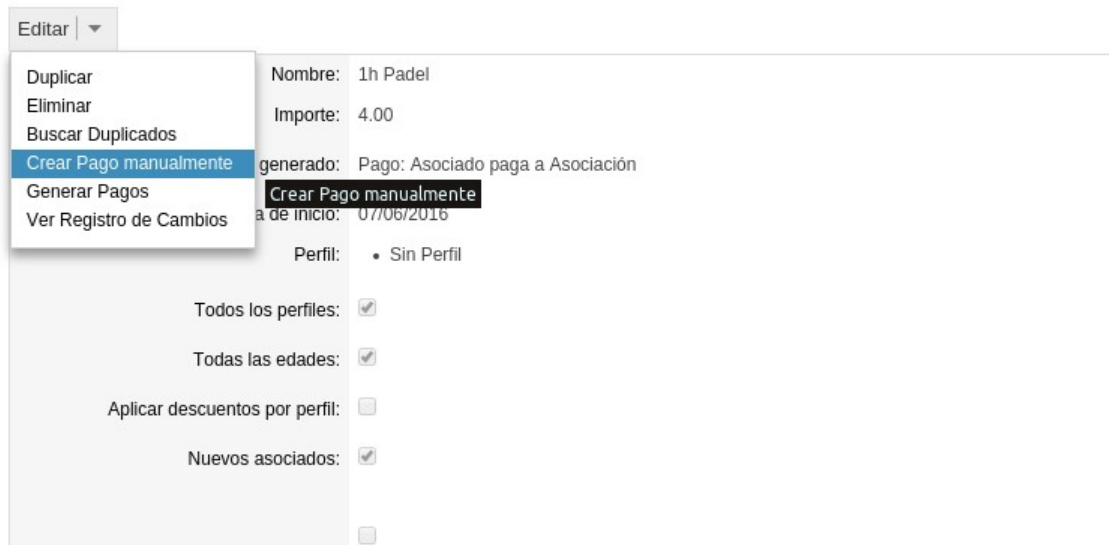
Editar

Duplicar
Eliminar
Buscar Duplicados
Crear Pago manualmente
Generar Pagos
Ver Registro de Cambios

Nombre: 1h Padel

Importe: 4.00

generado: Pago: Asociado paga a Asociación

Crear Pago manualmente

a de inicio: 07/06/2016

Perfil: • Sin Perfil

Todos los perfiles:

Todas las edades:

Aplicar descuentos por perfil:

Nuevos asociados: